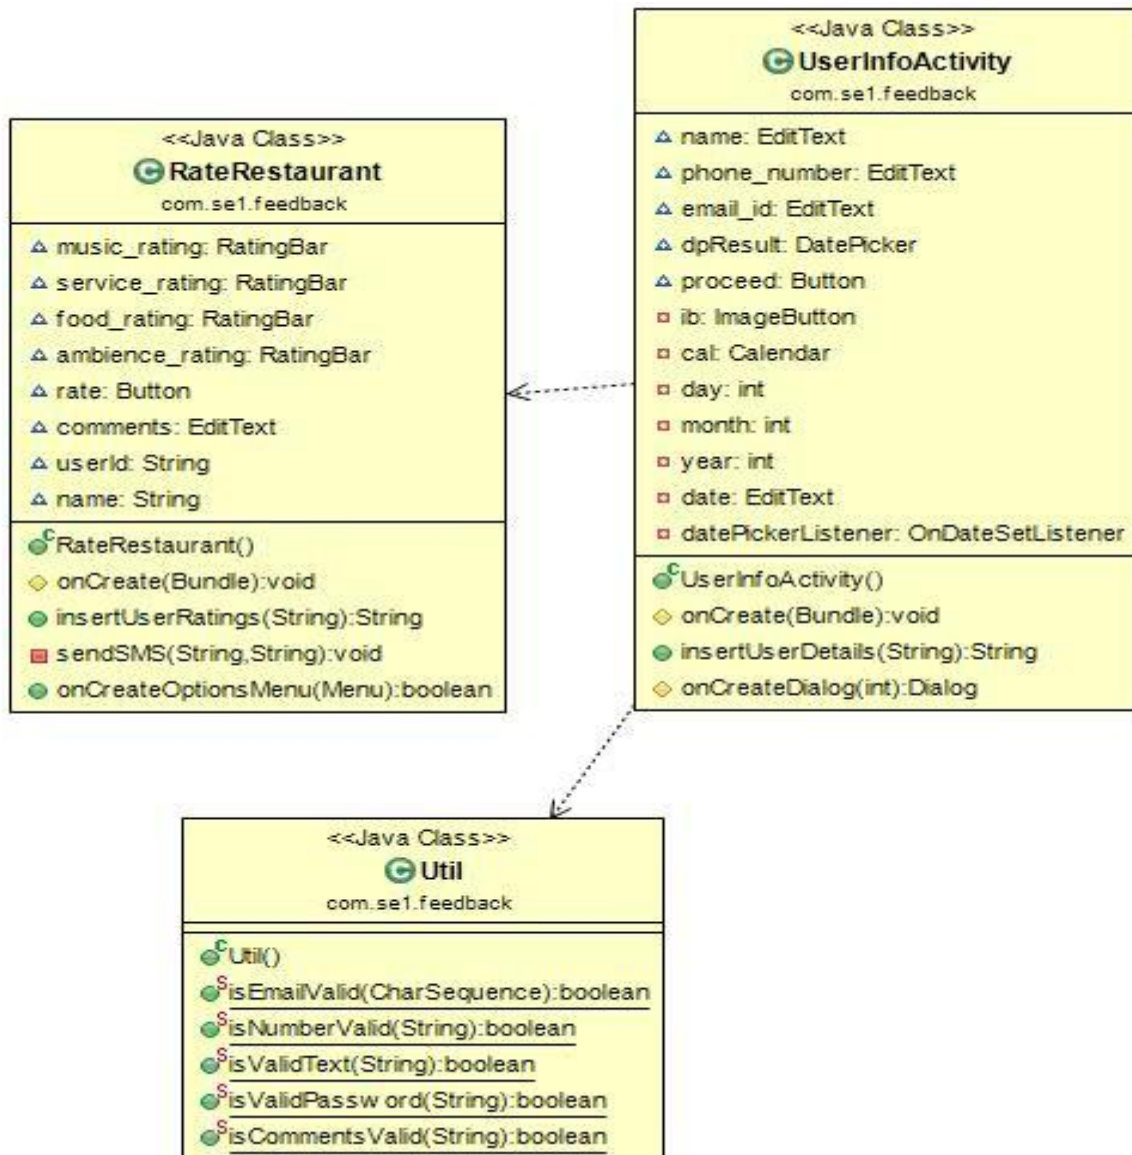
<<Java Class>>
UserInfoActivity
com.se1.feedback

name: EditText
phone_number: EditText
email_id: EditText
dpResult: DatePicker
proceed: Button
ib: ImageButton
cal: Calendar
day: int
month: int
year: int
date: EditText
datePickerListener: OnDateSetListener

UserInfoActivity()
onCreate(Bundle):void
insertUserDetails(String):String
onCreateDialog(int):Dialog

<<Java Class>>
RateRestaurant
com.se1.feedback

music_rating: RatingBar
service_rating: RatingBar
food_rating: RatingBar
ambience_rating: RatingBar
rate: Button
comments: EditText
userId: String
name: String

RateRestaurant()
onCreate(Bundle):void
insertUserRatings(String):String
sendSMS(String,String):void
onCreateOptionsMenu(Menu):boolean

<<Java Class>>
Util
com.se1.feedback

Util()
isEmailValid(CharSequence):boolean
isNumberValid(String):boolean
isValidText(String):boolean
isValidPassw ord(String):boolean
isCommentsValid(String):boolean